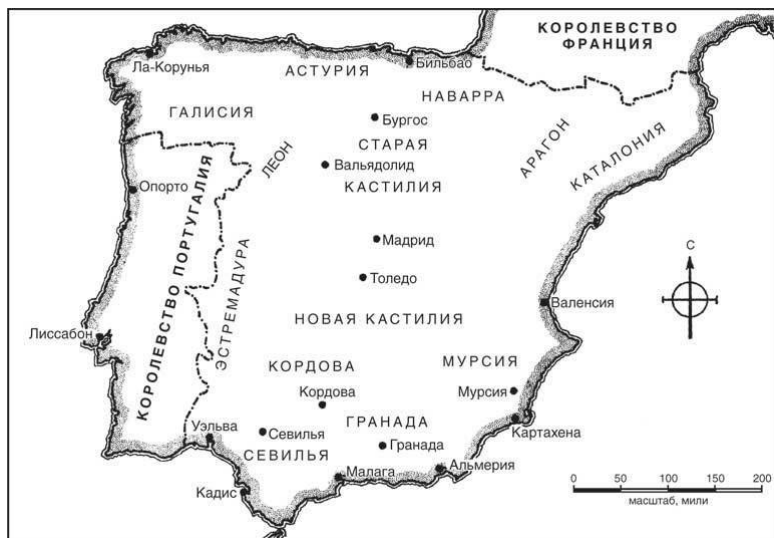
КОРОЛЕВСТВО ФРАНЦИЯ

Ла-Корунья
АСТУРИЯ
Бильбао
НАВАРРА
ГАЛИСИЯ
Бургос
СТАРАЯ
ЛЕОН
Вальядолид
КАСТИЛИЯ
АРАГОН
КАТАЛОНИЯ
Опорто
КОРОЛЕВСТВО ПОРТУГАЛИЯ
ЭСТРЕМАДУРА
Мадрид
Толедо
С
Валенсия
Лиссабон
НОВАЯ КАСТИЛИЯ
КОРДОВА
МУРСИЯ
Кордова
Мурсия
ГРАНАДА
Уэльва
Севилья
Гранада
Картахена
СЕВИЛЬЯ
Малага
Альмерия
Кадис
0
50
100
150
200
масштаб, мили